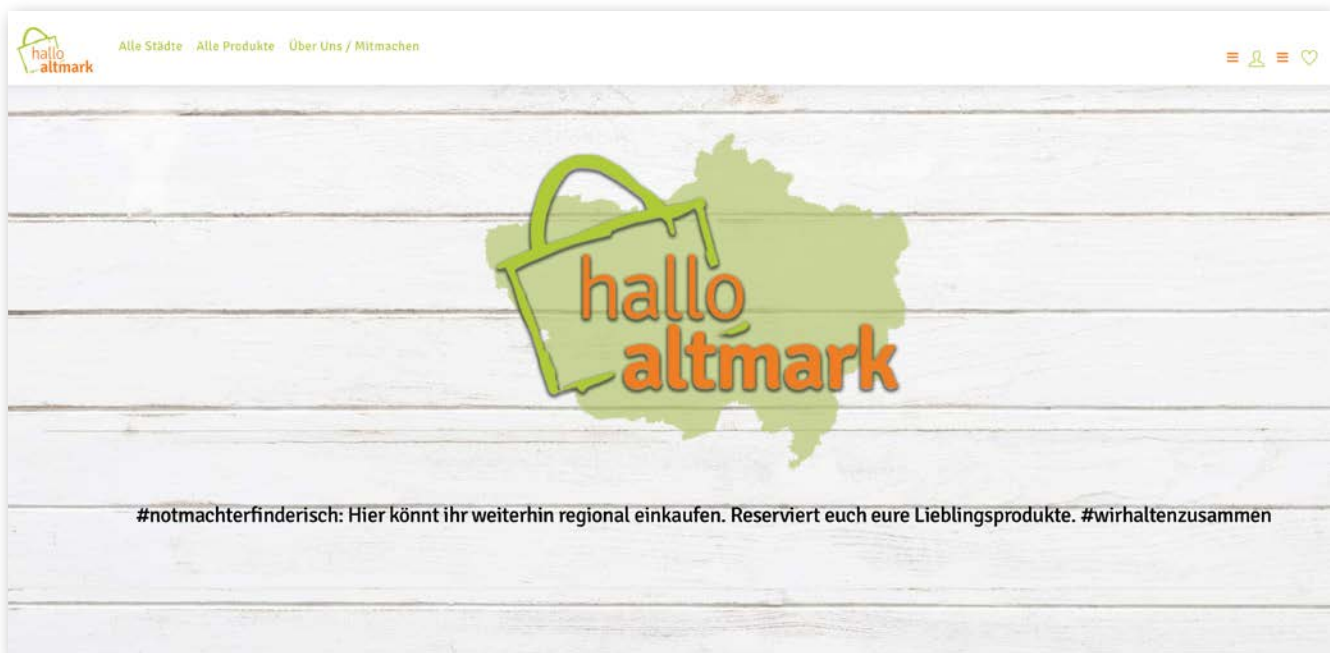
hallo altmark

Alle Städte Alle Produkte Über Uns / Mitmachen

hallo altmark

#notmachterfinderisch: Hier könnt ihr weiterhin regional einkaufen. Reserviert euch eure Lieblingsprodukte. #wirhaltenzusammen